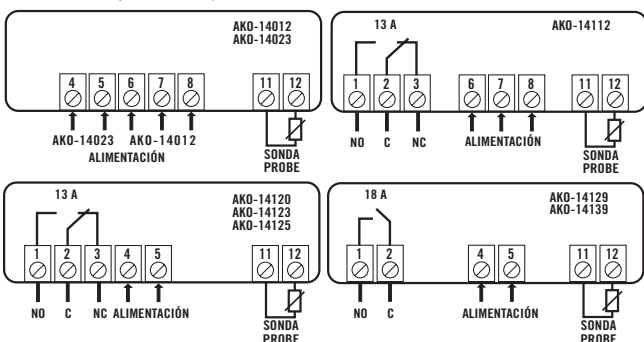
AKO-14012
AKO-14023

4 5 6 7 8 11 12

AKO-14023 AKO-14012
ALIMENTACIÓN

SONDA
PROBE

13 A

AKO-14112

1 2 3 6 7 8 11 12

NO C NC ALIMENTACIÓN

SONDA
PROBE

13 A

AKO-14120
AKO-14123
AKO-14125

1 2 3 4 5 11 12

NO C NC ALIMENTACIÓN

SONDA
PROBE

18 A

AKO-14129
AKO-14139

1 2 4 5 11 12

NO C ALIMENTACIÓN

SONDA
PROBE